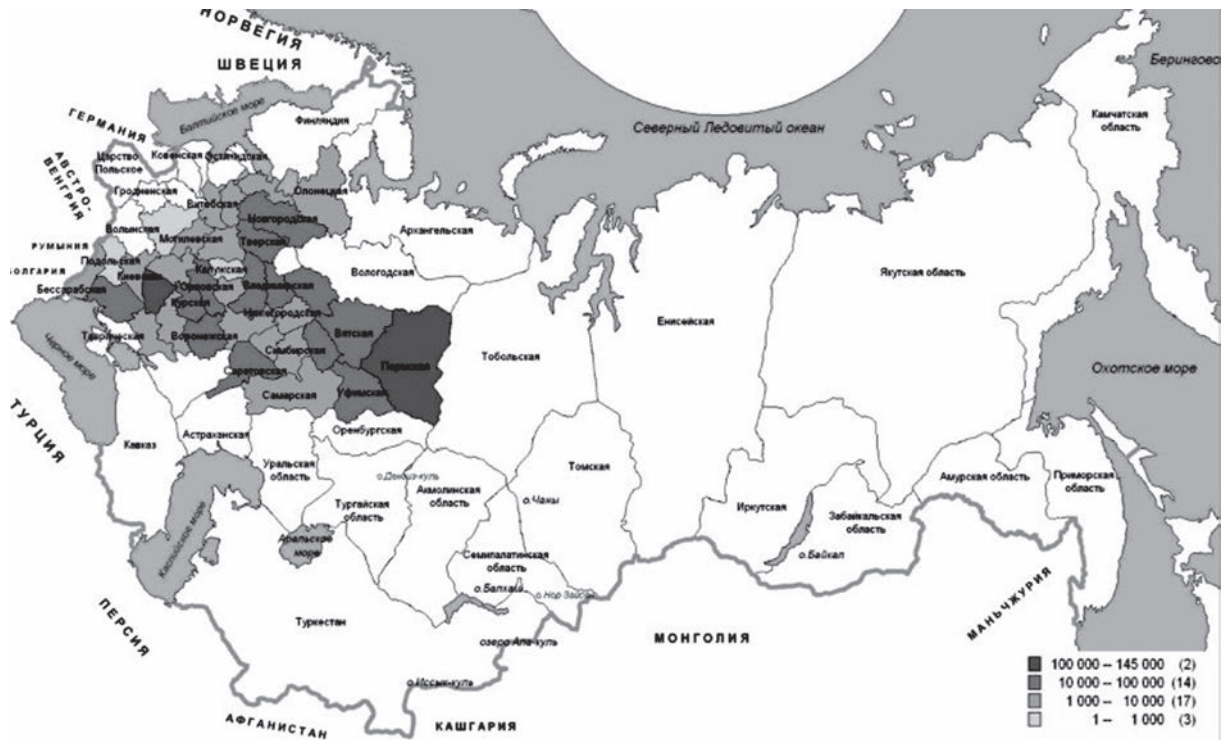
НОРВЕГИЯ
ШВЕЦИЯ
Берингово
ГЕРМАНИЯ
Балтийское море
Финляндия
Северный Ледовитый океан
Камчатская область
АВСТРО-ВЕНГРИЯ
Царство Польское
Ковенская
Эстляндская
Гродненская
Витебская
Олонецкая
Новгородская
Тверская
Волынская
Могилевская
Архангельская
РУМЫНИЯ
Подольская
Киевская
Калужская
Вологодская
БОЛГАРИЯ
Бессарабская
Орловская
Владимирская
Якутская область
Курская
Нижегородская
Вятская
Енисейская
Таврическая
Воронежская
Симбирская
Пермская
Тобольская
Черное море
Саратовская
Охотское море
Уфимская
Самарская
ТУРЦИЯ
Кавказ
Астраханская
Оренбургская
Томская
Уральская область
о.Денгиз-куль
Акмолинская область
о.Чаны
Тургайская область
Иркутская
Амурская область
Приморская область
Забайкальская область
Каспийское море
Аральское море
Семипалатинская область
о.Байкал
о.Балхаш
о.Нор Зайсан
МАНЬЧЖУРИЯ
ПЕРСИЯ
Туркестан
МОНГОЛИЯ
озеро Ала-куль
о.Иссык-куль
АФГАНИСТАН
КАШГАРИЯ
100 000 – 145 000 (2)
10 000 – 100 000 (14)
1 000 – 10 000 (17)
1 – 1 000 (3)